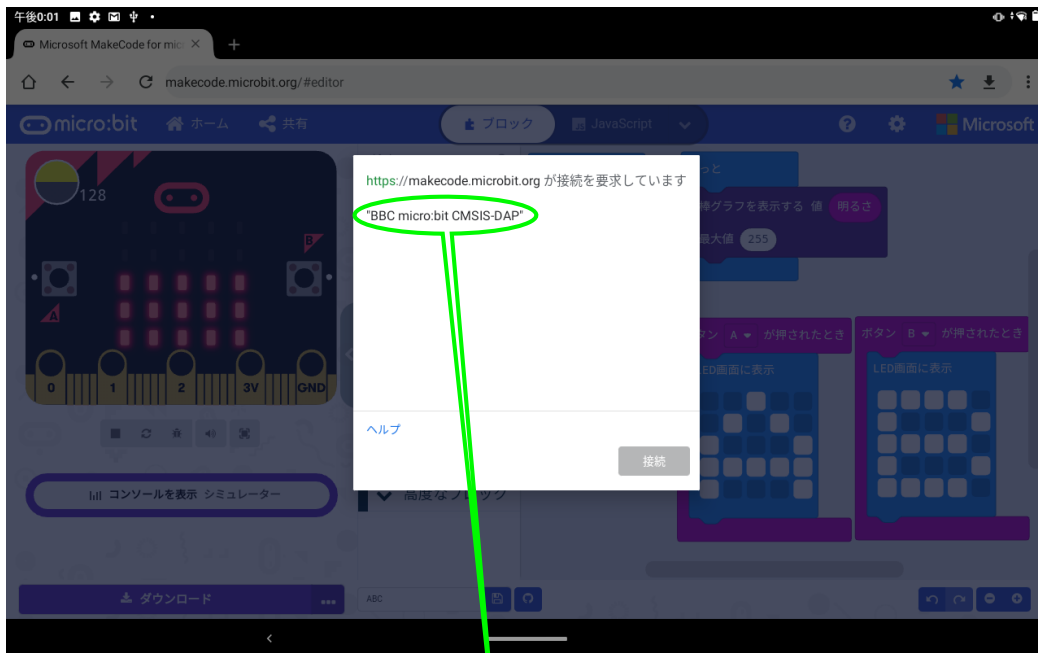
午後0:01

Microsoft MakeCode for mic ×

makecode.microbit.org/#editor

micro:bit ホーム 共有 ブロック JavaScript Microsoft

128

B

A

0 1 2 3V GND

コンソールを表示 シミュレーター

ダウンロード

ABC

https://makecode.microbit.org が接続を要求しています

"BBC micro:bit CMSIS-DAP"

ヘルプ

接続

っと

棒グラフを表示する 値 明るさ

最大値 255

タン A が押されたとき

ボタン B が押されたとき

LED画面に表示

LED画面に表示

高度なブロック